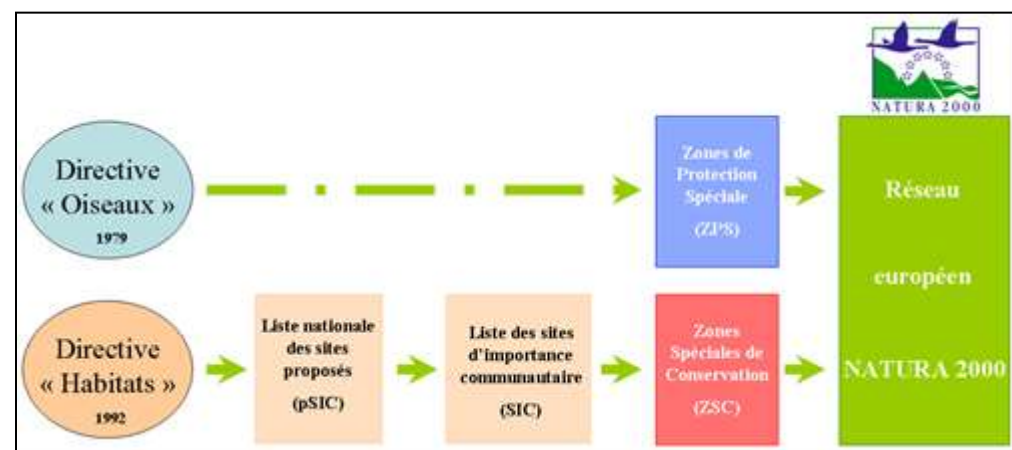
NATURA 2000

Directive « Oiseaux » 1979

Zones de Protection Spéciale (ZPS)

Réseau européen NATURA 2000

Directive « Habitats » 1992

Liste nationale des sites proposés (pSIC)

Liste des sites d'importance communautaire (SIC)

Zones Spéciales de Conservation (ZSC)